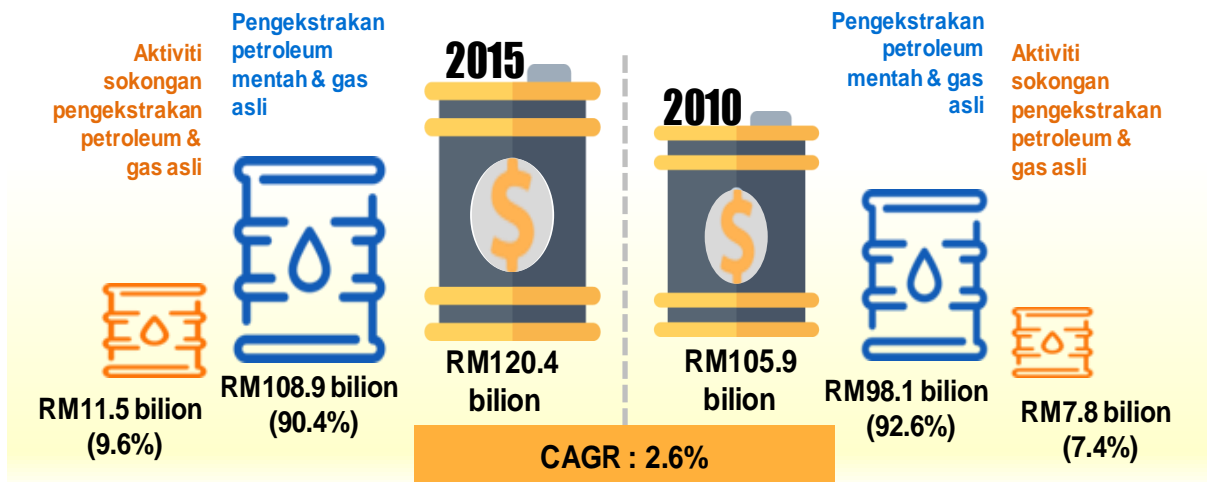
Aktiviti sokongan pengekstrakan petroleum & gas asli

Pengekstrakan petroleum mentah & gas asli

2015

2010

Pengekstrakan petroleum mentah & gas asli

Aktiviti sokongan pengekstrakan petroleum & gas asli

RM11.5 bilion (9.6%)

RM108.9 bilion (90.4%)

RM120.4 bilion

RM105.9 bilion

RM98.1 bilion (92.6%)

RM7.8 bilion (7.4%)

CAGR : 2.6%